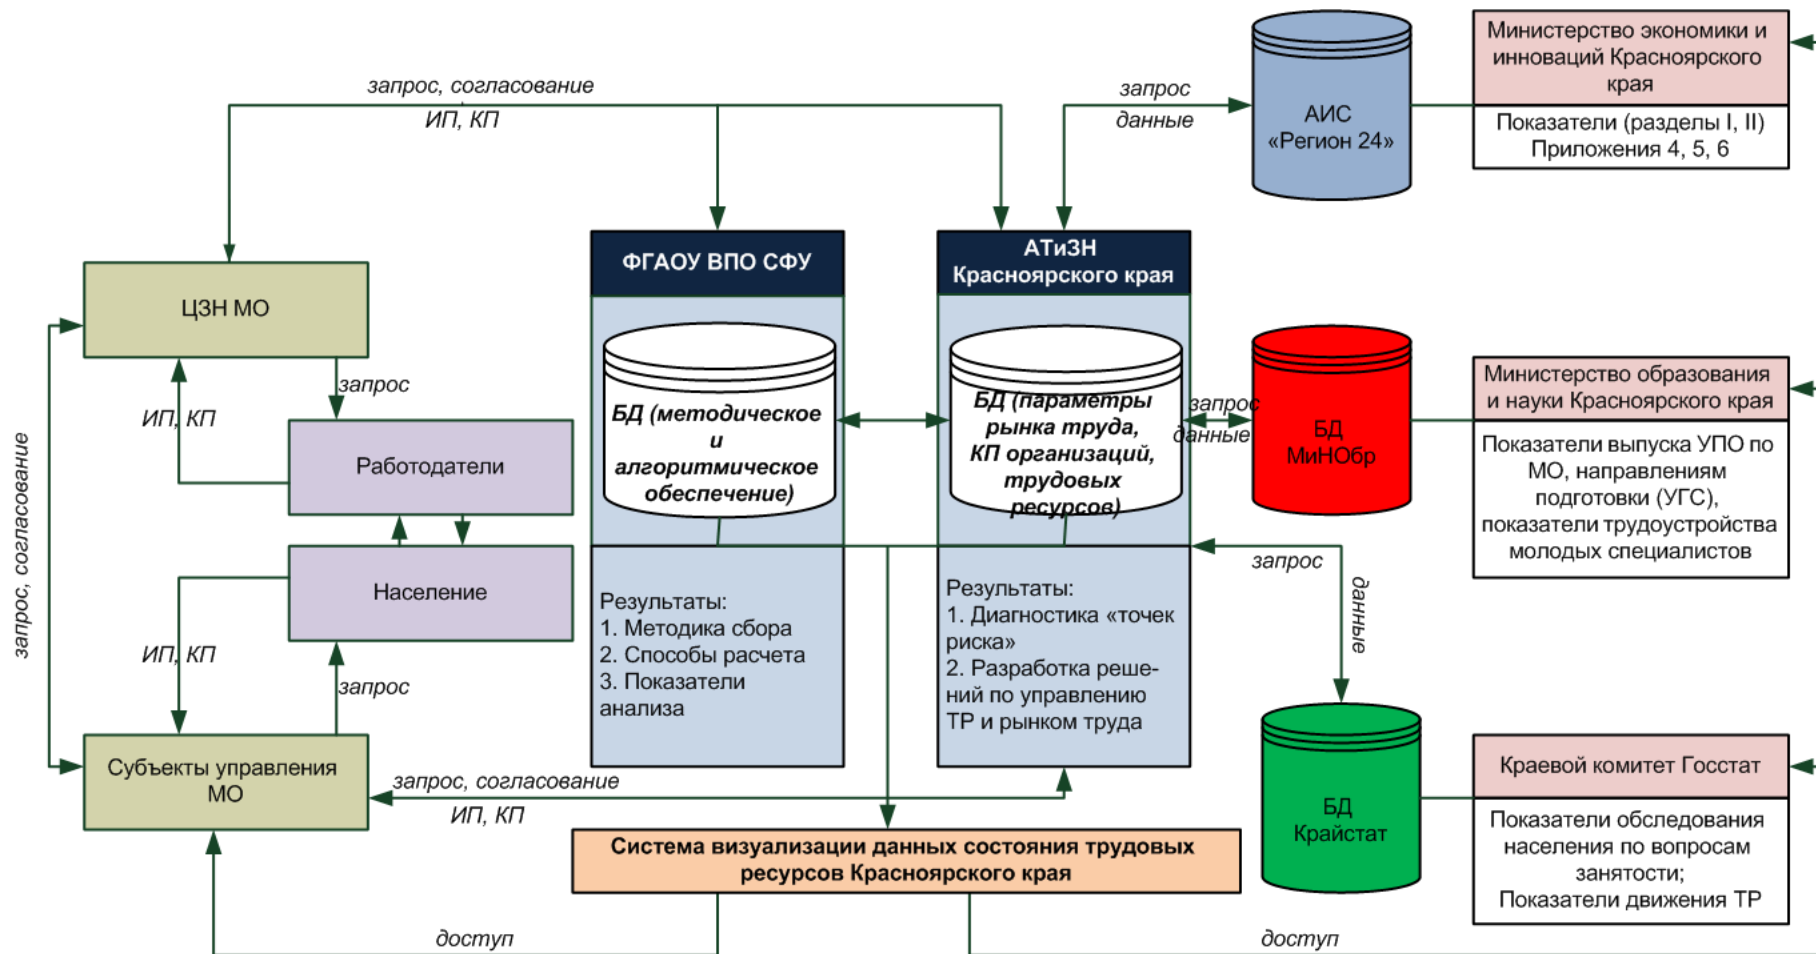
запрос, согласование

ИП, КП

запрос

данные

АИС «Регион 24»

Министерство экономики и инноваций Красноярского края

Показатели (разделы I, II) Приложения 4, 5, 6

ЦЗН МО

ФГАОУ ВПО СФУ

АТиЗН Красноярского края

запрос

ИП, КП

Работодатели

БД (методическое и алгоритмическое обеспечение)

БД (параметры рынка труда, КП организаций, трудовых ресурсов)

запрос

данные

БД МиНОбр

Министерство образования и науки Красноярского края

Показатели выпуска УПО по МО, направлениям подготовки (УГС), показатели трудоустройства молодых специалистов

запрос, согласование

Население

запрос

данные

Результаты:
1. Методика сбора
2. Способы расчета
3. Показатели анализа

Результаты:
1. Диагностика «точек риска»
2. Разработка решений по управлению ТР и рынком труда

ИП, КП

запрос

Субъекты управления МО

запрос, согласование

ИП, КП

БД Крайстат

Краевой комитет Госстат

Показатели обследования населения по вопросам занятости;
Показатели движения ТР

Система визуализации данных состояния трудовых ресурсов Красноярского края

доступ

доступ